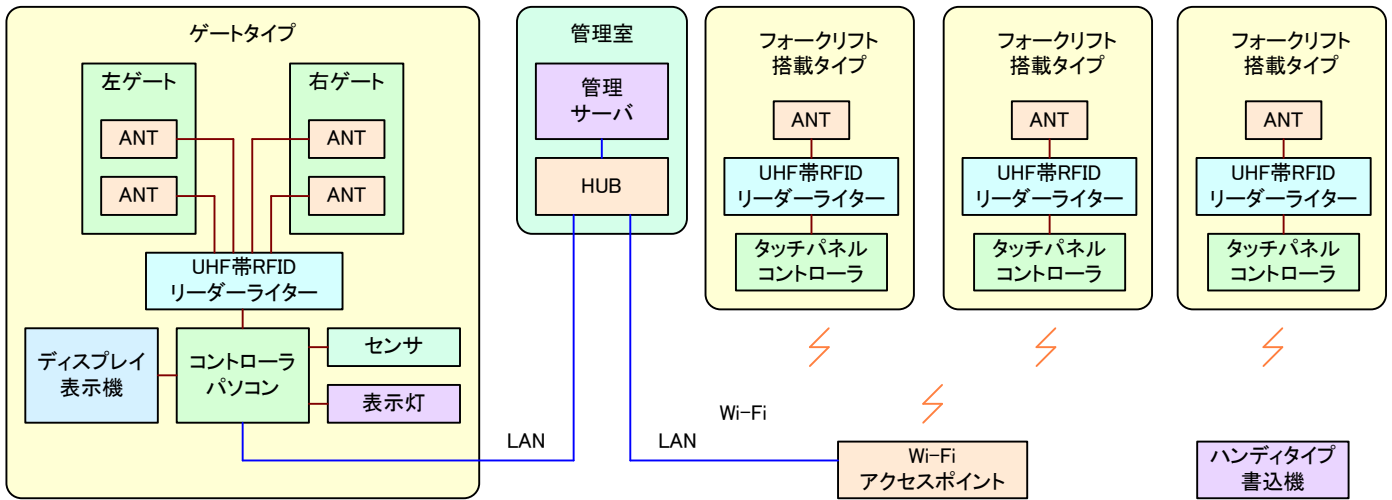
ゲートタイプ

左ゲート

ANT

ANT

右ゲート

ANT

ANT

UHF帯RFID
リーダーライター

ディスプレイ
表示機

コントローラ
パソコン

センサ

表示灯

管理室

管理
サーバ

HUB

LAN

LAN

フォークリフト
搭載タイプ

ANT

UHF帯RFID
リーダーライター

タッチパネル
コントローラ

フォークリフト
搭載タイプ

ANT

UHF帯RFID
リーダーライター

タッチパネル
コントローラ

フォークリフト
搭載タイプ

ANT

UHF帯RFID
リーダーライター

タッチパネル
コントローラ

Wi-Fi

Wi-Fi
アクセスポイント

ハンディタイプ
書込機